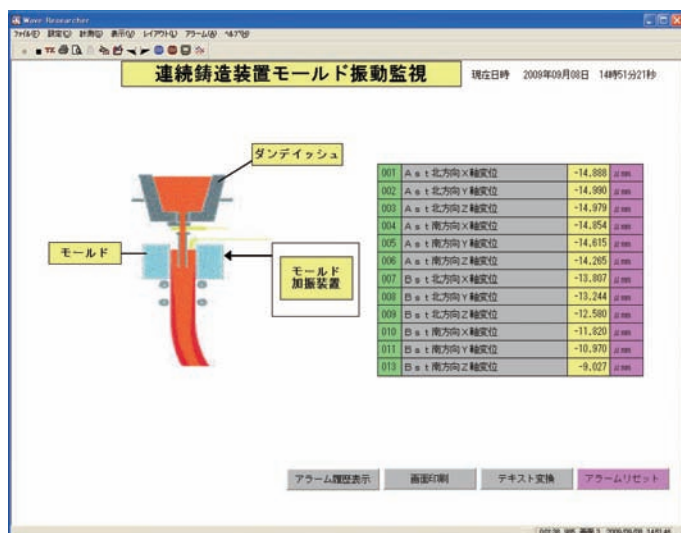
Wave Researcher
ﾌｧｲﾙ(F) 設定(S) 計測(M) 表示(V) ﾚｲｱｳﾄ(L) ｱﾗｰﾑ(A) ﾍﾙﾌﾟ(H)

連続鋳造装置モールド振動監視

現在日時 2009年09月08日 14時51分21秒

ダンデイッシュ

モールド

モールド
加振装置

| 001 | Ａｓｔ北方向Ｘ軸変位 | -14,888 | μmm |
|---|---|---|---|
| 002 | Ａｓｔ北方向Ｙ軸変位 | -14,990 | μmm |
| 003 | Ａｓｔ北方向Ｚ軸変位 | -14,979 | μmm |
| 004 | Ａｓｔ南方向Ｘ軸変位 | -14,854 | μmm |
| 005 | Ａｓｔ南方向Ｙ軸変位 | -14,615 | μmm |
| 006 | Ａｓｔ南方向Ｚ軸変位 | -14,265 | μmm |
| 007 | Ｂｓｔ北方向Ｘ軸変位 | -13,807 | μmm |
| 008 | Ｂｓｔ北方向Ｙ軸変位 | -13,244 | μmm |
| 009 | Ｂｓｔ北方向Ｚ軸変位 | -12,580 | μmm |
| 010 | Ｂｓｔ南方向Ｘ軸変位 | -11,820 | μmm |
| 011 | Ｂｓｔ南方向Ｙ軸変位 | -10,970 | μmm |
| 012 | Ｂｓｔ南方向Ｚ軸変位 | -9,027 | μmm |

アラーム履歴表示　画面印刷　テキスト変換　アラームリセット

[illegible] 2009/09/08 14:51:46